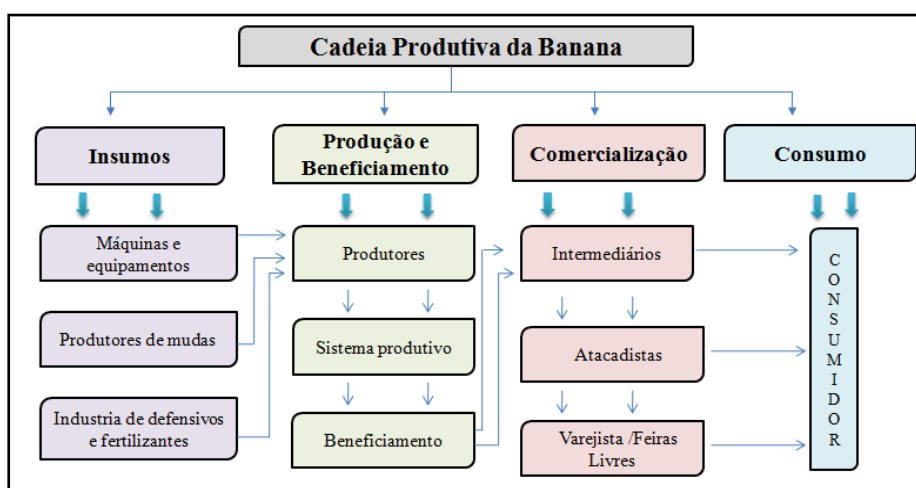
Cadeia Produtiva da Banana

Insumos

Máquinas e equipamentos

Produtores de mudas

Industria de defensivos e fertilizantes

Produção e Beneficiamento

Produtores

Sistema produtivo

Beneficiamento

Comercialização

Intermediários

Atacadistas

Varejista /Feiras Livres

Consumo

C O N S U M I D O R